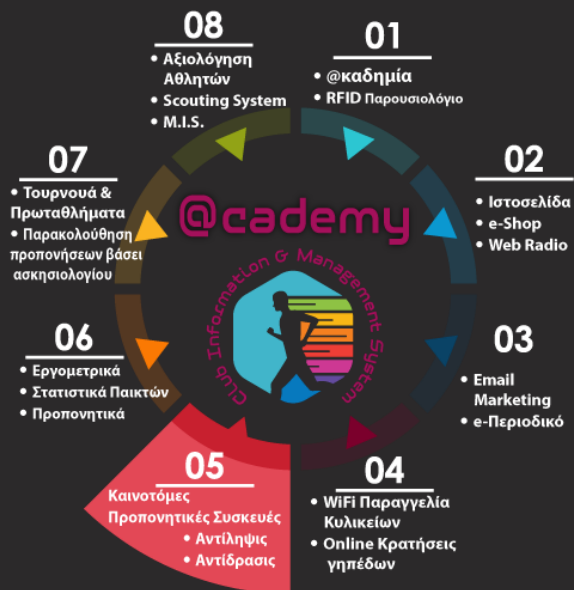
08
• Αξιολόγηση Αθλητών
• Scouting System
• M.I.S.

01
• @καδημία
• RFID Παρουσιολόγιο

07
• Τουρνουά & Πρωταθλήματα
• Παρακολούθηση προπονήσεων βάσει ασκησιολογίου

02
• Ιστοσελίδα
• e-Shop
• Web Radio

@cademy
Club Information & Management System

06
• Εργομετρικά
• Στατιστικά Παικτών
• Προπονητικά

03
• Email Marketing
• e-Περιοδικό

05
Καινοτόμες Προπονητικές Συσκευές
• Αντίληψης
• Αντίδρασις

04
• WiFi Παραγγελία Κυλικείων
• Online Κρατήσεις γηπέδων